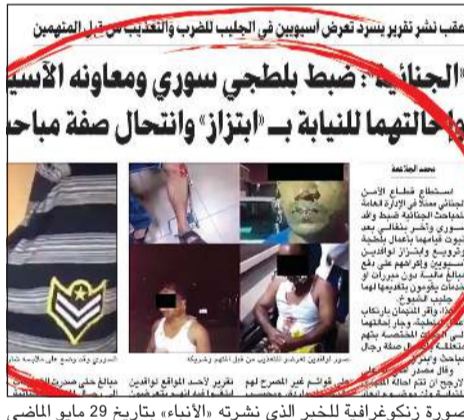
عقب نشر تقرير يسرد تعرض آسيويين في الجليب للضرب والتعذيب من قبل المتهمين

«الجنائية»: ضبط بلطجي سوري ومعاونه الآسيوي وإحالتهما للنيابة بـ «ابتزاز» وانتحال صفة مباحث

محمد الجلاهمة

استطاع قطاع الأمن الجنائي ممثلاً في الإدارة العامة للمباحث الجنائية ضبط وافد سوري وآخر بنغالي بعد ثبوت قيامهما بأعمال بلطجة وترويع وابتزاز لوافدين آسيويين وإكراههم على دفع مبالغ مالية بدون مبررات أو خدمات يقومون بتقديمها لهما في جليب الشيوخ.

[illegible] المتهمان بارتكاب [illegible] البلطجة، وجار إحالتهما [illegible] المختصة بتهم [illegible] صفة رجال المباحث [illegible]

وقال مصدر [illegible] الأرجح أن تتم إحالة المتهم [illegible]

السوري وقد وضع على ملابسه شعار

صور لوافدين تعرضوا للتعذيب من قبل المتهم وشريكه

تقرير لأحد المواقع لوافدين

مبالغ حتى صدرت القضية

على قوائم غير المصرح لهم

صورة زنكوغرافية للخبر الذي نشرته «الأنباء» بتاريخ 29 مايو الماضي